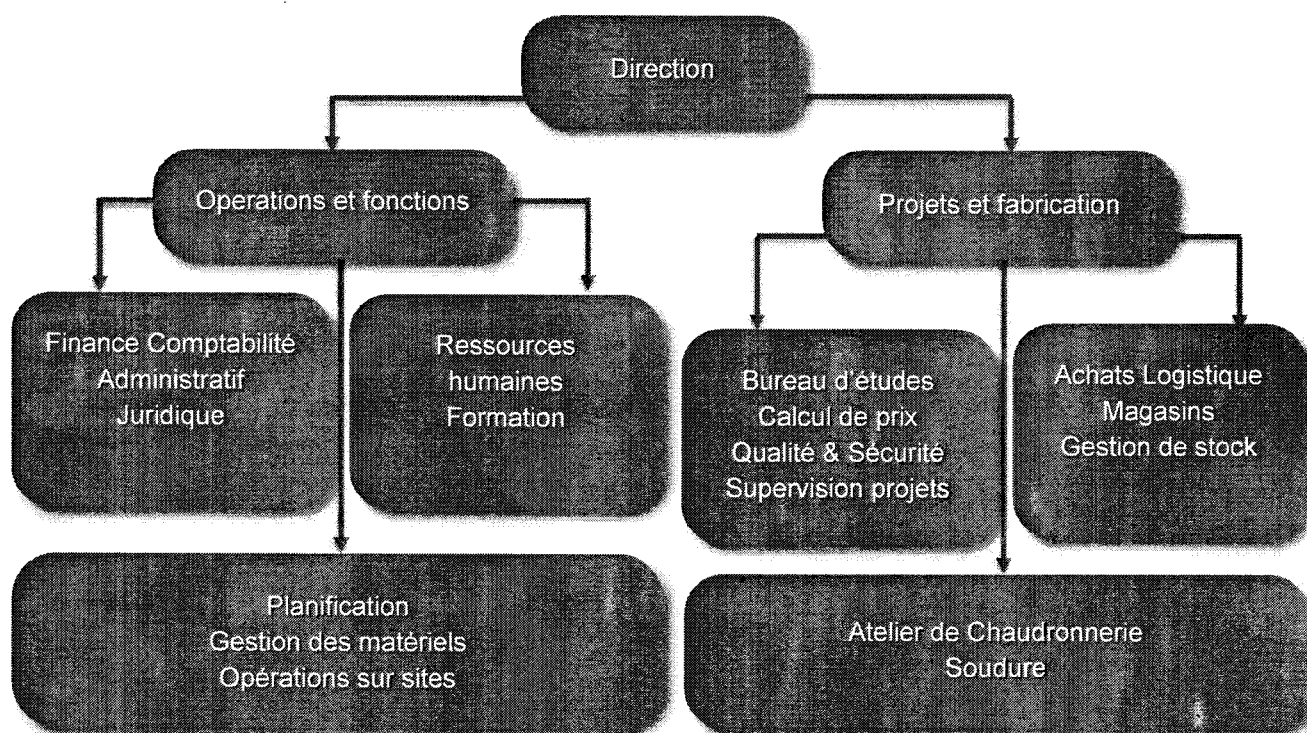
Direction

Operations et fonctions

Projets et fabrication

Finance Comptabilité
Administratif
Juridique

Ressources
humaines
Formation

Bureau d'études
Calcul de prix
Qualité & Sécurité
Supervision projets

Achats Logistique
Magasins
Gestion de stock

Planification
Gestion des matériels
Opérations sur sites

Atelier de Chaudronnerie
Soudure